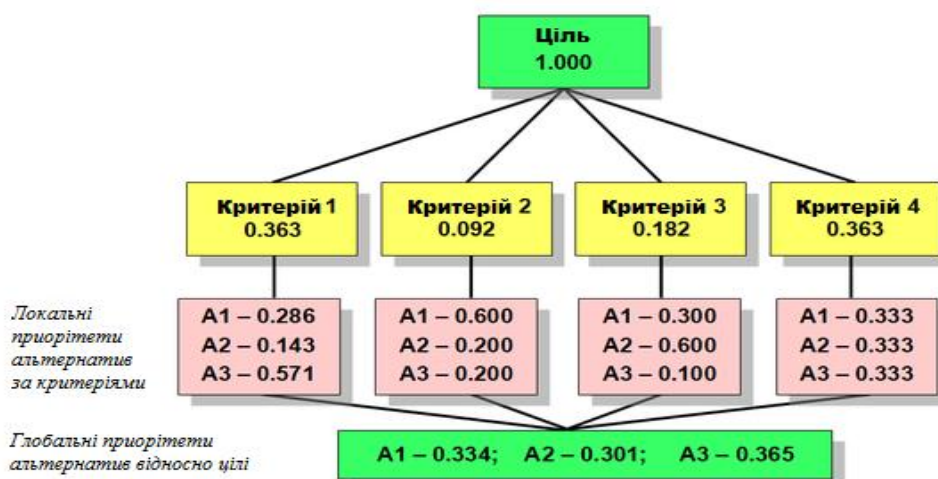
Ціль
1.000

Критерій 1
0.363

Критерій 2
0.092

Критерій 3
0.182

Критерій 4
0.363

Локальні пріоритети альтернатив за критеріями

A1 – 0.286
A2 – 0.143
A3 – 0.571

A1 – 0.600
A2 – 0.200
A3 – 0.200

A1 – 0.300
A2 – 0.600
A3 – 0.100

A1 – 0.333
A2 – 0.333
A3 – 0.333

Глобальні пріоритети альтернатив відносно цілі

A1 – 0.334; A2 – 0.301; A3 – 0.365